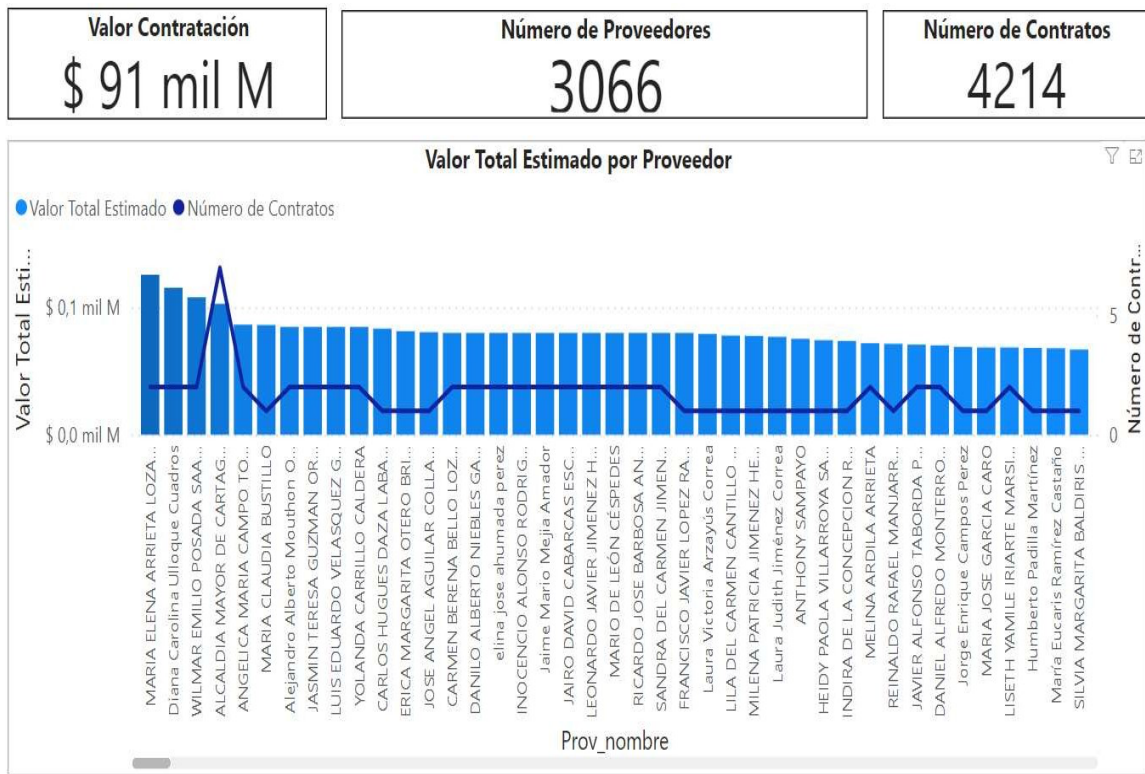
Valor Contratación
$ 91 mil M

Número de Proveedores
3066

Número de Contratos
4214

Valor Total Estimado por Proveedor

● Valor Total Estimado ● Número de Contratos

Valor Total Esti...

$ 0,1 mil M
$ 0,0 mil M

Número de Contr...

5
0

MARIA ELENA ARRIETA LOZA...
Diana Carolina Ulloque Cuadros
WILMAR EMILIO POSADA SAA...
ALCALDIA MAYOR DE CARTAG...
ANGELICA MARIA CAMPO TO...
MARIA CLAUDIA BUSTILLO
Alejandro Alberto Mouthon O...
JASMIN TERESA GUZMAN OR...
LUIS EDUARDO VELASQUEZ G...
YOLANDA CARRILLO CALDERA
CARLOS HUGUES DAZA LABA...
ERICA MARGARITA OTERO BRI...
JOSE ANGEL AGUILAR COLLA...
CARMEN BERENA BELLO LOZ...
DANILO ALBERTO NIEBLES GA...
elina jose ahumada perez
INOCENCIO ALONSO RODRIG...
Jaime Mario Mejia Amador
JAIRO DAVID CABARCAS ESC...
LEONARDO JAVIER JIMENEZ H...
MARIO DE LEÓN CÉSPEDES
RICARDO JOSE BARBOSA AN...
SANDRA DEL CARMEN JIMEN...
FRANCISCO JAVIER LOPEZ RA...
Laura Victoria Arzayús Correa
LILA DEL CARMEN CANTILLO ...
MILENA PATRICIA JIMENEZ HE...
Laura Judith Jiménez Correa
ANTHONY SAMPAYO
HEIDY PAOLA VILLARROYA SA...
INDIRA DE LA CONCEPCION R...
MELINA ARDILA ARRIETA
REINALDO RAFAEL MANJARR...
JAVIER ALFONSO TABORDA P...
DANIEL ALFREDO MONTERRO...
Jorge Enrique Campos Perez
MARIA JOSE GARCIA CARO
LISETH YAMILE IRIARTE MARSI...
Humberto Padilla Martínez
María Eucaris Ramírez Castaño
SILVIA MARGARITA BALDIRIS ...

Prov_nombre